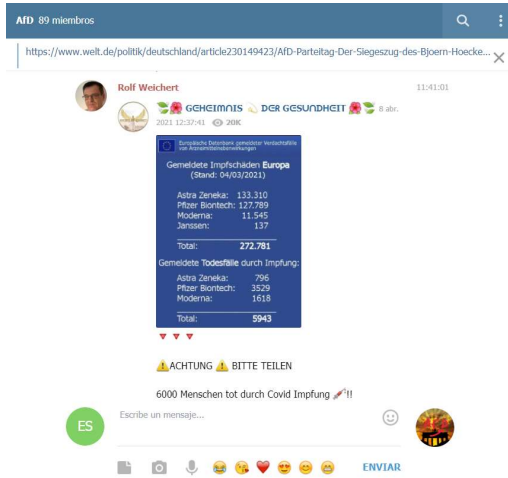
AfD 89 miembros

https://www.welt.de/politik/deutschland/article230149423/AfD-Parteitag-Der-Siegeszug-des-Bjoern-Hoecke...

Rolf Weichert 11:41:01

GEHEIMNIS DER GESUNDHEIT 8 abr. 2021 12:37:41 20K

Europäische Datenbank gemeldeter Verdachtsfälle von Arzneimittelnebenwirkungen

Gemeldete Impfschäden Europa (Stand: 04/03/2021)

| | |
|---|---|
| Astra Zeneka: | 133.310 |
| Pfizer Biontech: | 127.789 |
| Moderna: | 11.545 |
| Janssen: | 137 |
| Total: | 272.781 |

Gemeldete Todesfälle durch Impfung:

| | |
|---|---|
| Astra Zeneka: | 796 |
| Pfizer Biontech: | 3529 |
| Moderna: | 1618 |
| Total: | 5943 |

⚠️ACHTUNG ⚠️ BITTE TEILEN

6000 Menschen tot durch Covid Impfung !!

ES

Escribe un mensaje...

ENVIAR